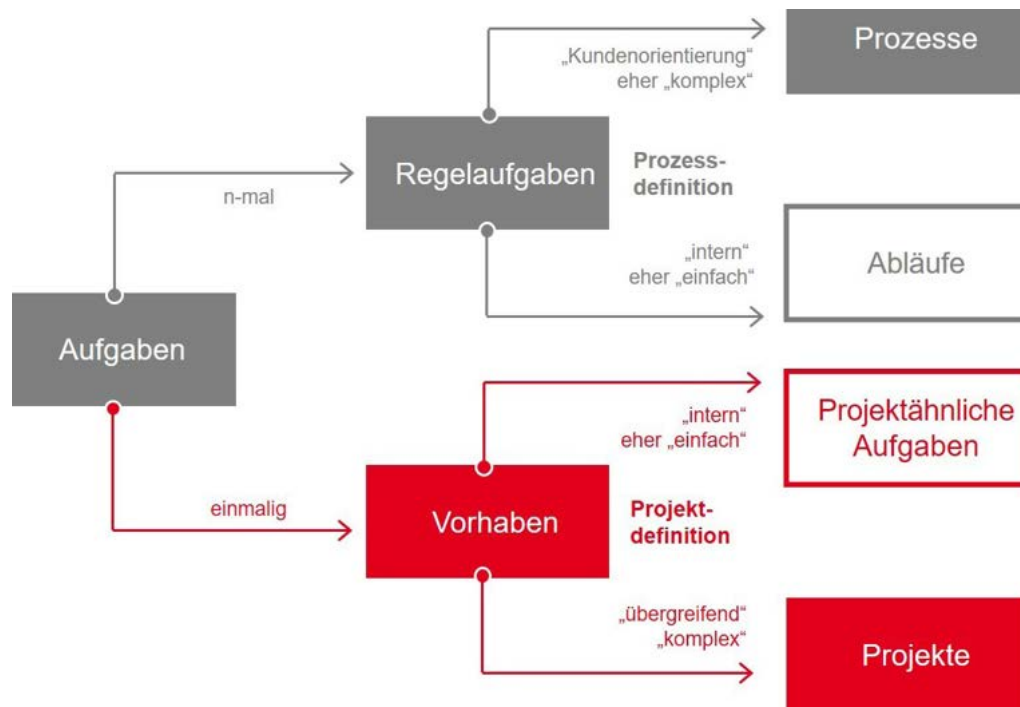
Aufgaben

n-mal

Regelaufgaben

„Kundenorientierung“ eher „komplex“

Prozesse

Prozessdefinition

„intern“ eher „einfach“

Abläufe

einmalig

Vorhaben

„intern“ eher „einfach“

Projektähnliche Aufgaben

Projektdefinition

„übergreifend“ „komplex“

Projekte